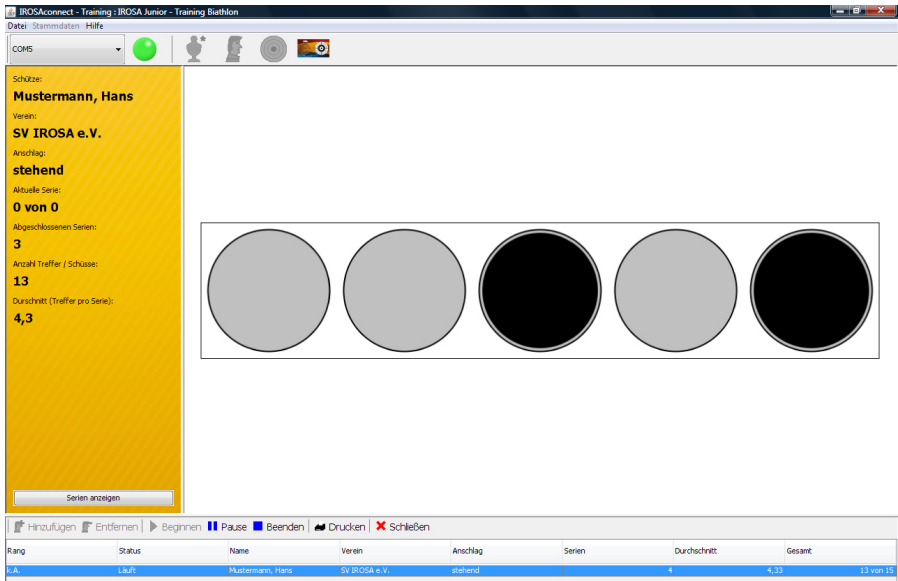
IROSAconnect - Training : IROSA Junior - Training Biathlon

Datei Stammdaten Hilfe

COM5

Schütze:
Mustermann, Hans
Verein:
SV IROSA e.V.
Anschlag:
stehend
Aktuelle Serie:
0 von 0
Abgeschlossenen Serien:
3
Anzahl Treffer / Schüsse:
13
Durchschnitt (Treffer pro Serie):
4,3

Serien anzeigen

Hinzufügen Entfernen Beginnen Pause Beenden Drucken Schließen

| Rang | Status | Name | Verein | Anschlag | Serien | Durchschnitt | Gesamt |
|---|---|---|---|---|---|---|---|
| k.A. | Läuft | Mustermann, Hans | SV IROSA e.V. | stehend | 4 | 4,33 | 13 von 15 |